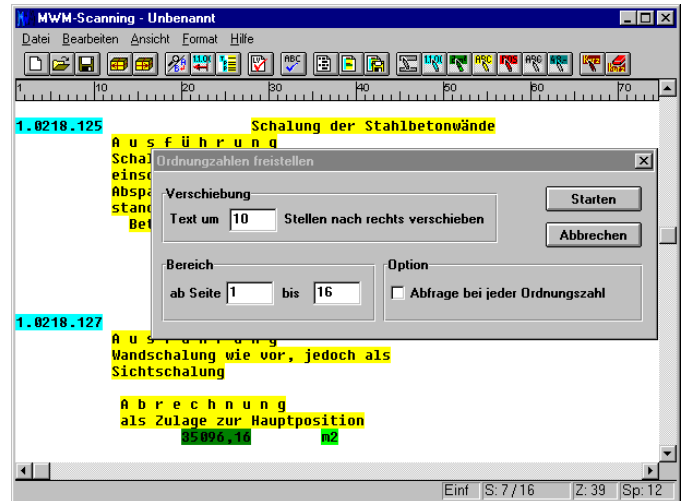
MWM-Scanning - Unbenannt

Datei Bearbeiten Ansicht Format Hilfe

10 20 30 40 50 60 70

1.0218.125 Schalung der Stahlbetonwände
A u s f ü h r u n g
Schal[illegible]
einsc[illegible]
Abspa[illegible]
stand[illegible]
Bet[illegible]

Ordnungzahlen freistellen

Verschiebung
Text um 10 Stellen nach rechts verschieben

Starten

Abbrechen

Bereich
ab Seite 1 bis 16

Option
Abfrage bei jeder Ordnungszahl

1.0218.127
A u s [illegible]
Wandschalung wie vor, jedoch als
Sichtschalung

A b r e c h n u n g
als Zulage zur Hauptposition
35096,16 m2

Einf S: 7/16 Z: 39 Sp: 12